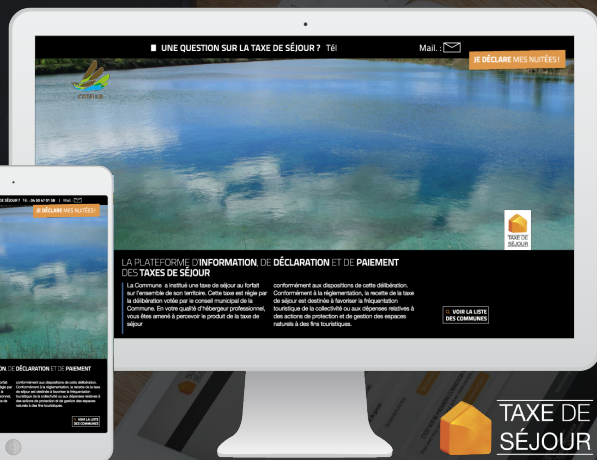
UNE QUESTION SUR LA TAXE DE SÉJOUR ? Tél

Mail. :

JE DÉCLARE MES NUITÉES !

CETRAB

TAXE DE SÉJOUR

LA PLATEFORME D'INFORMATION, DE DÉCLARATION ET DE PAIEMENT DES TAXES DE SÉJOUR

La Commune a institué une taxe de séjour au forfait sur l'ensemble de son territoire. Cette taxe est régie par la délibération votée par le conseil municipal de la Commune. En votre qualité d'hébergeur professionnel, vous êtes amené à percevoir le produit de la taxe de séjour

conformément aux dispositions de cette délibération. Conformément à la réglementation, la recette de la taxe de séjour est destinée à favoriser la fréquentation touristique de la collectivité ou aux dépenses relatives à des actions de protection et de gestion des espaces naturels à des fins touristiques.

VOIR LA LISTE DES COMMUNES

DE SÉJOUR ? Tél : 04 50 47 01 98 | Mail :

JE DÉCLARE MES NUITÉES !

ON, DE DÉCLARATION ET DE PAIEMENT

conformément aux dispositions de cette délibération. Conformément à la réglementation, la recette de la taxe de séjour est destinée à favoriser la fréquentation touristique de la collectivité ou aux dépenses relatives à des actions de protection et de gestion des espaces naturels à des fins touristiques.

VOIR LA LISTE DES COMMUNES

TAXE DE SÉJOUR